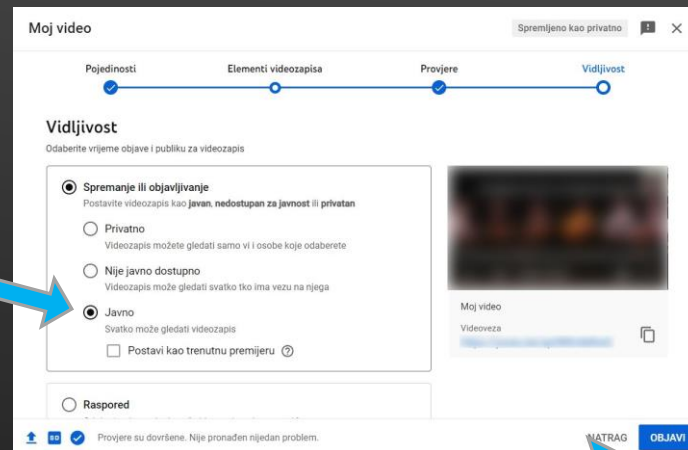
Moj video

Spremljeno kao privatno

Pojedinosti

Elementi videozapisa

Provjere

Vidljivost

Vidljivost

Odaberite vrijeme objave i publiku za videozapis

Spremanje ili objavljivanje

Postavite videozapis kao **javan**, **nedostupan za javnost** ili **privatan**

Privatno

Videozapis možete gledati samo vi i osobe koje odaberete

Nije javno dostupno

Videozapis može gledati svatko tko ima vezu na njega

Javno

Svatko može gledati videozapis

Postavi kao trenutnu premijeru

Moj video

Videoveza

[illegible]

Raspored

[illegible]

Provjere su dovršene. Nije pronađen nijedan problem.

NATRAG

OBJAVI